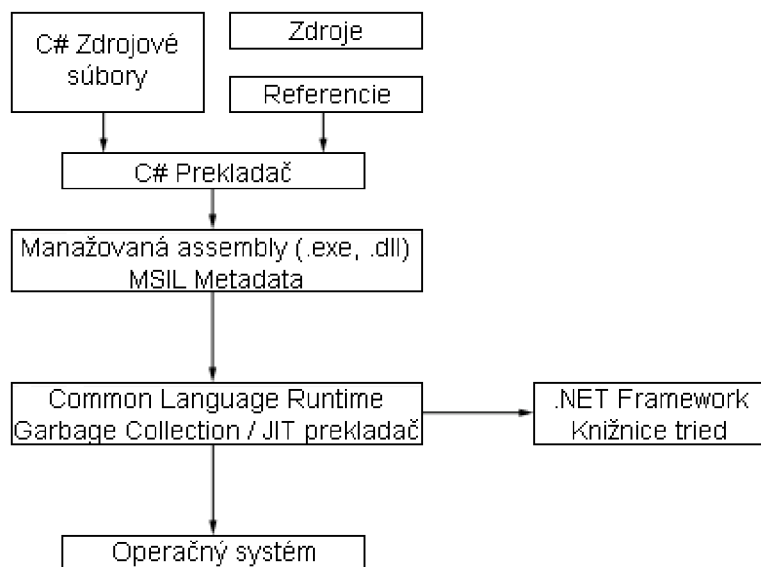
C# Zdrojové súbory

Zdroje

Referencie

C# Prekladač

Manažovaná assembly (.exe, .dll)
MSIL Metadata

Common Language Runtime
Garbage Collection / JIT prekladač

.NET Framework
Knižnice tried

Operačný systém